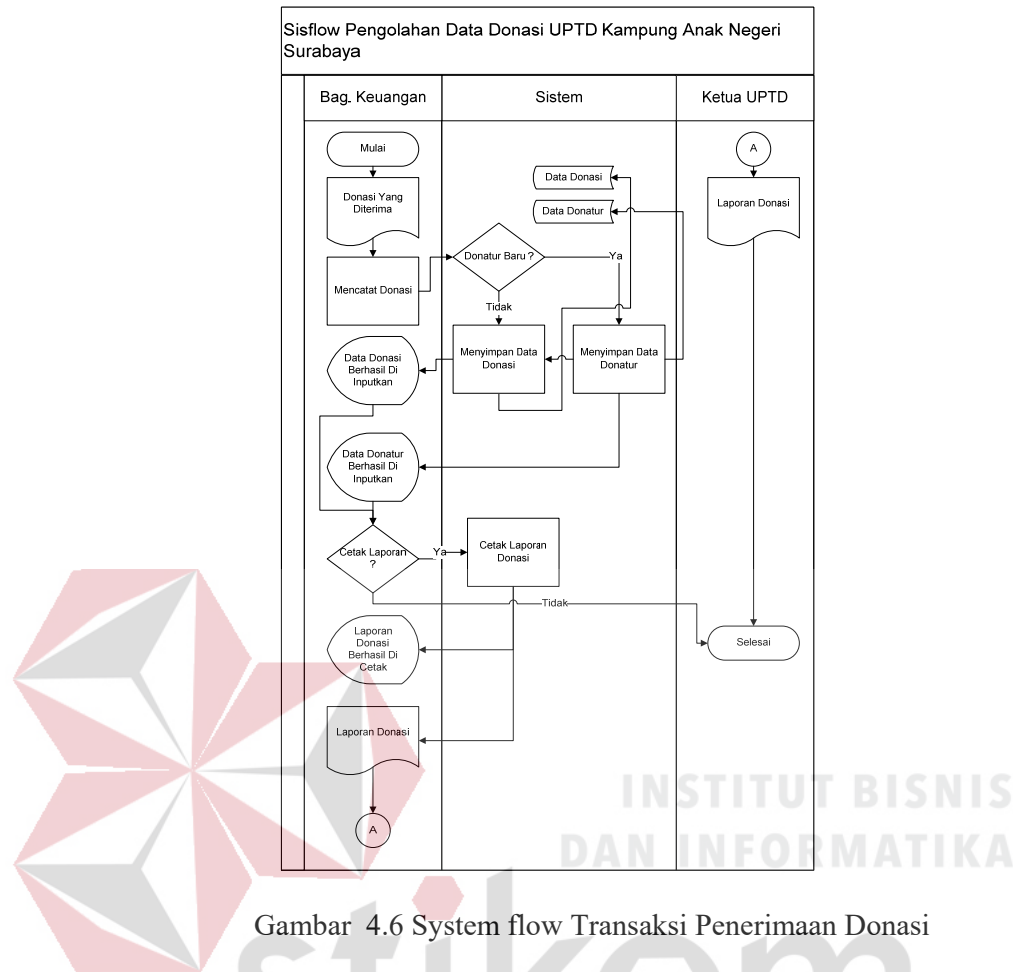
Sisflow Pengolahan Data Donasi UPTD Kampung Anak Negeri Surabaya

Bag. Keuangan

Sistem

Ketua UPTD

Mulai

Donasi Yang Diterima

Mencatat Donasi

Data Donasi

Data Donatur

Donatur Baru ?

Ya

Tidak

Menyimpan Data Donasi

Menyimpan Data Donatur

Data Donasi Berhasil Di Inputkan

Data Donatur Berhasil Di Inputkan

Cetak Laporan ?

Ya

Cetak Laporan Donasi

Tidak

Laporan Donasi Berhasil Di Cetak

Laporan Donasi

A

A

Laporan Donasi

Selesai

INSTITUT BISNIS

DAN INFORMATIKA

Gambar 4.6 System flow Transaksi Penerimaan Donasi

stikom